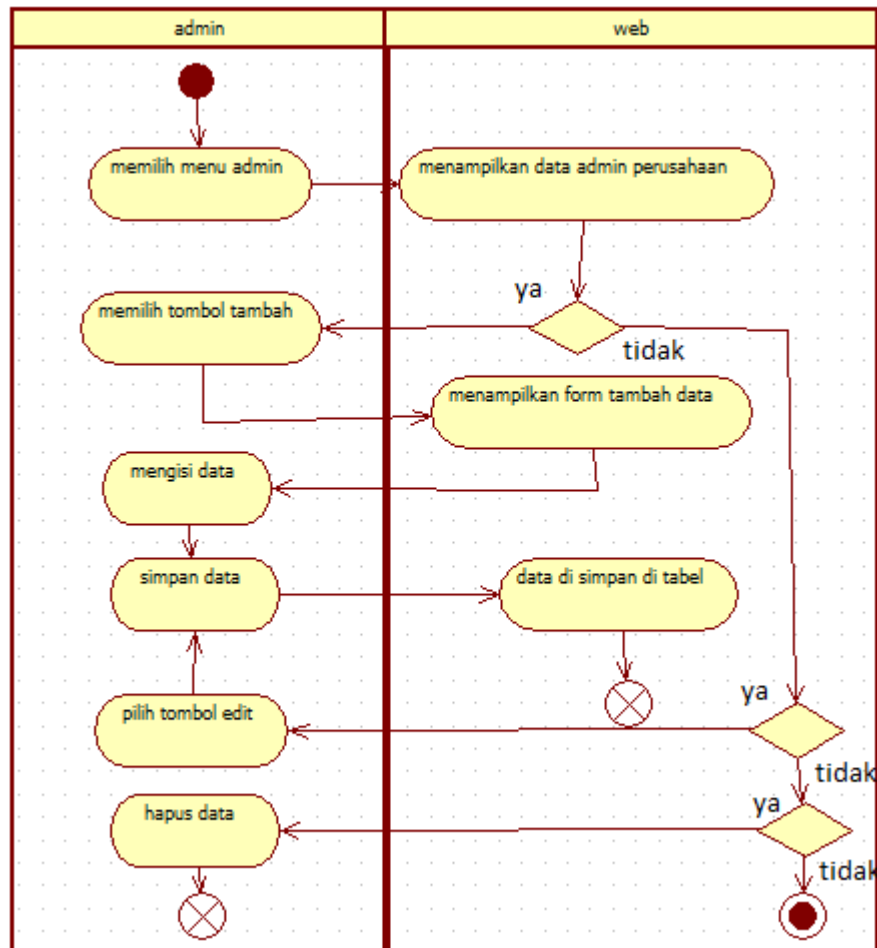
admin

web

memilih menu admin

menampilkan data admin perusahaan

ya

memilih tombol tambah

tidak

menampilkan form tambah data

mengisi data

simpan data

data di simpan di tabel

ya

pilih tombol edit

tidak

ya

hapus data

tidak